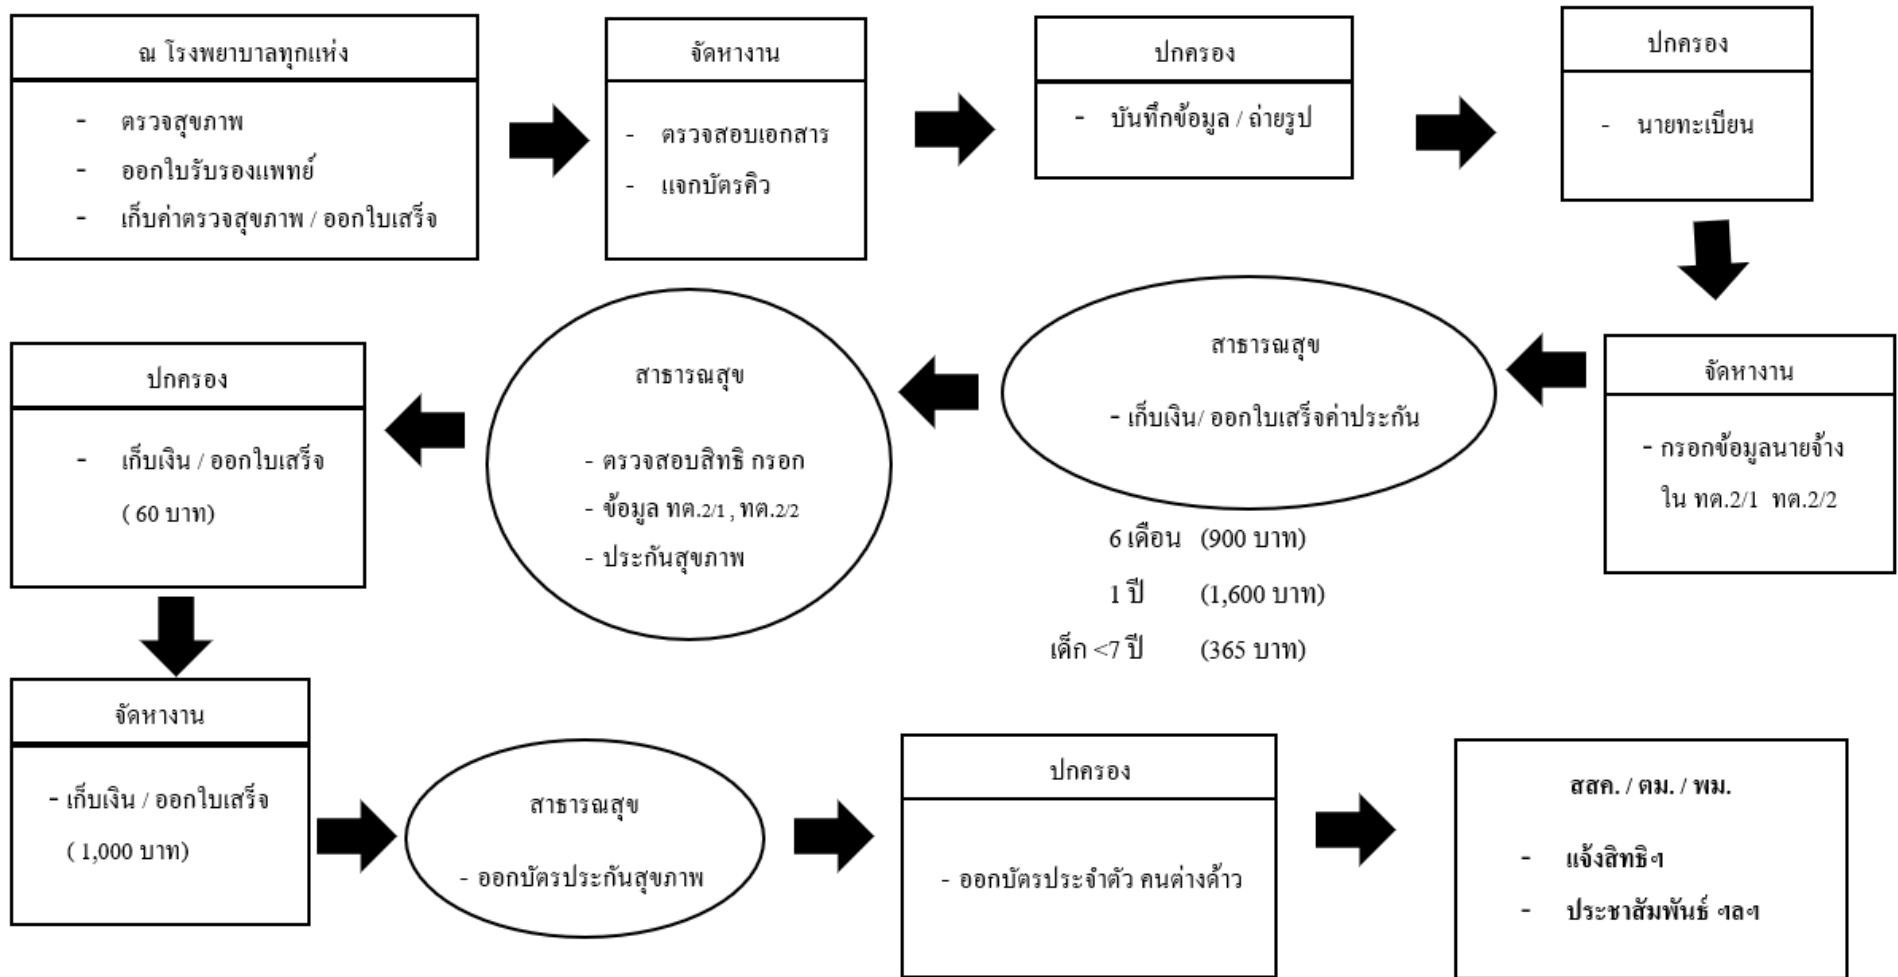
ณ โรงพยาบาลทุกแห่ง

- ตรวจสุขภาพ
- ออกใบรับรองแพทย์
- เก็บค่าตรวจสุขภาพ / ออกใบเสร็จ

จัดหางาน

- ตรวจสอบเอกสาร
- แจกบัตรคิว

ปกครอง

- บันทึกข้อมูล / ถ่ายรูป

ปกครอง

- นายทะเบียน

จัดหางาน

- กรอกข้อมูลนายจ้าง ใน ทต.2/1 ทต.2/2

สาธารณสุข

- เก็บเงิน/ ออกใบเสร็จค่าประกัน

6 เดือน (900 บาท)
1 ปี (1,600 บาท)
เด็ก <7 ปี (365 บาท)

สาธารณสุข

- ตรวจสอบสิทธิ กรอก
- ข้อมูล ทต.2/1 , ทต.2/2
- ประกันสุขภาพ

ปกครอง

- เก็บเงิน / ออกใบเสร็จ ( 60 บาท)

จัดหางาน

- เก็บเงิน / ออกใบเสร็จ ( 1,000 บาท)

สาธารณสุข

- ออกบัตรประกันสุขภาพ

ปกครอง

- ออกบัตรประจำตัว คนต่างด้าว

สสค. / ตม. / พม.

- แจ้งสิทธิฯ
- ประชาสัมพันธ์ ฯลฯ